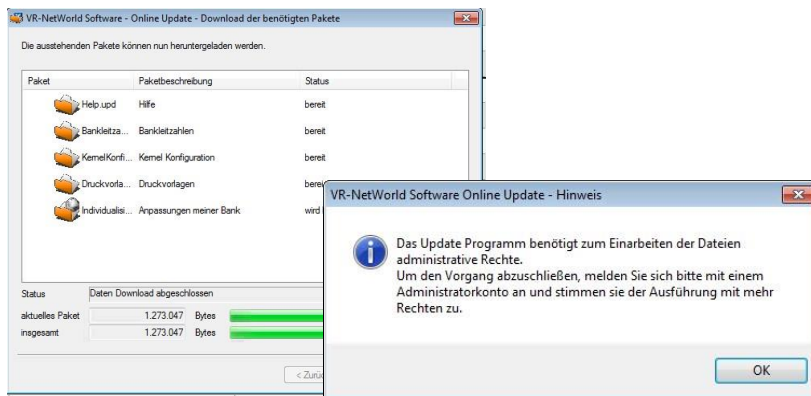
VR-NetWorld Software - Online Update - Download der benötigten Pakete

Die ausstehenden Pakete können nun heruntergeladen werden.

| Paket | Paketbeschreibung | Status |
|---|---|---|
| Help.upd | Hilfe | bereit |
| Bankleitza... | Bankleitzahlen | bereit |
| KernelKonfi... | Kernel Konfiguration | bereit |
| Druckvorla... | Druckvorlagen | berei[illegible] |
| Individualisi... | Anpassungen meiner Bank | wird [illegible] |

Status Daten Download abgeschlossen
aktuelles Paket 1.273.047 Bytes
insgesamt 1.273.047 Bytes

< Zurü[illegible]

VR-NetWorld Software Online Update - Hinweis

Das Update Programm benötigt zum Einarbeiten der Dateien administrative Rechte.
Um den Vorgang abzuschließen, melden Sie sich bitte mit einem Administratorkonto an und stimmen sie der Ausführung mit mehr Rechten zu.

OK